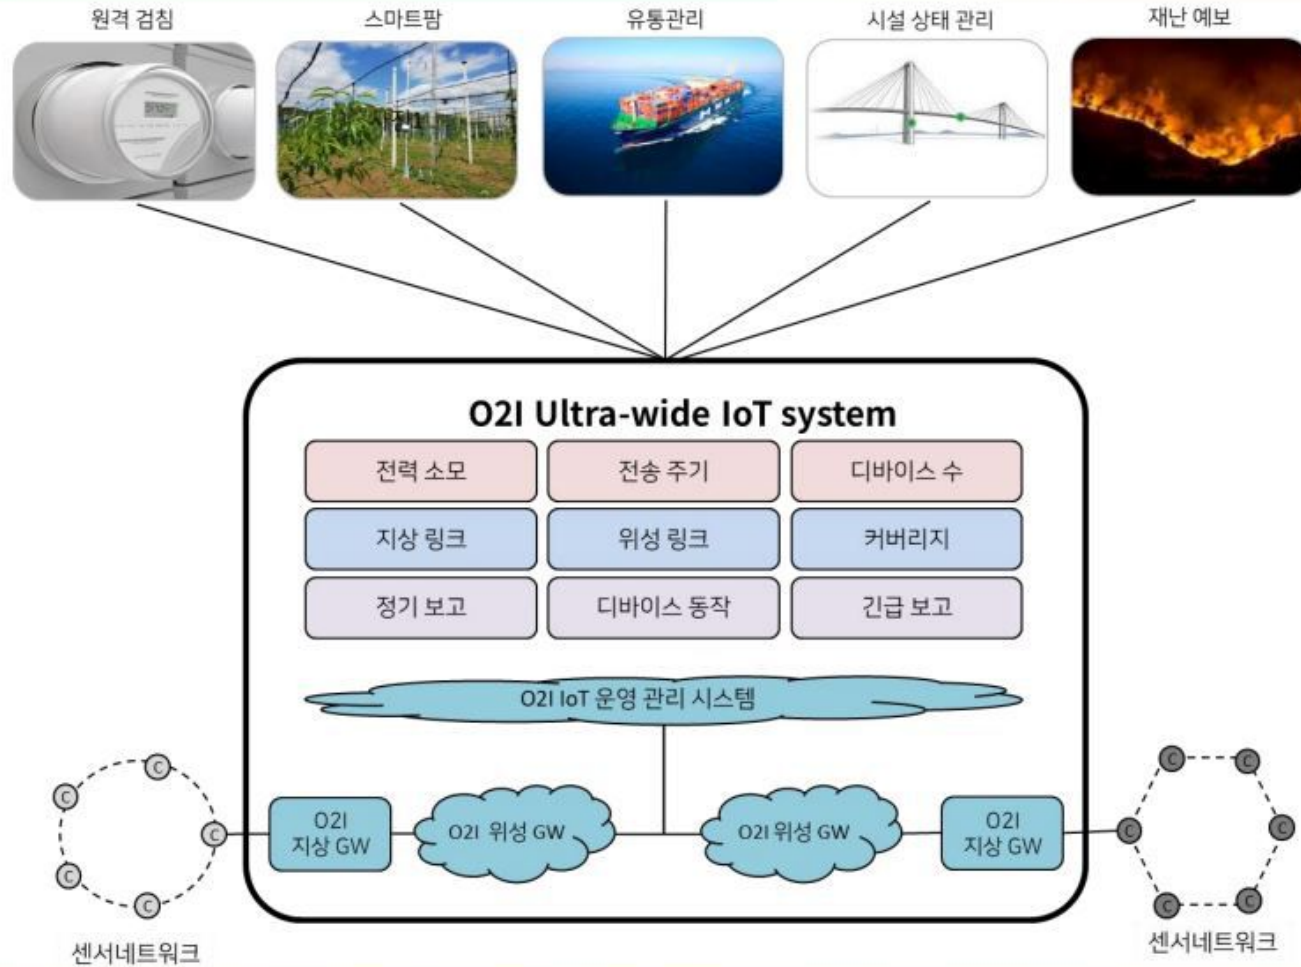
원격 검침

스마트팜

유통관리

시설 상태 관리

재난 예보

O2I Ultra-wide IoT system

| 전력 소모 | 전송 주기 | 디바이스 수 |
|---|---|---|
| 지상 링크 | 위성 링크 | 커버리지 |
| 정기 보고 | 디바이스 동작 | 긴급 보고 |

O2I IoT 운영 관리 시스템

O2I 지상 GW

O2I 위성 GW

O2I 위성 GW

O2I 지상 GW

C C C C C C

C C C C C C

센서네트워크

센서네트워크